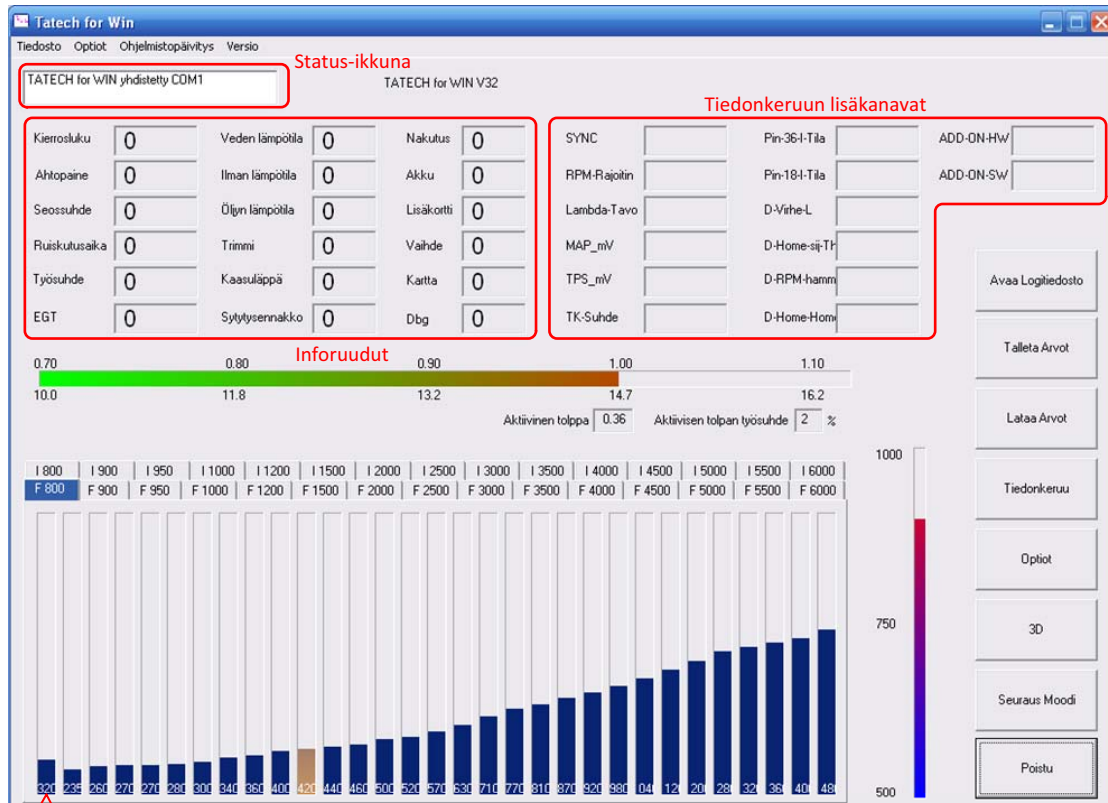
Tatech for Win

Tiedosto Optiot Ohjelmistopäivitys Versio

Status-ikkuna

TATECH for WIN yhdistetty COM1

TATECH for WIN V32

Tiedonkeruun lisäkanavat

Kierrosluku 0
Ahtopaine 0
Seossuhde 0
Ruiskutusaika 0
Työsuhde 0
EGT 0

Veden lämpötila 0
Ilman lämpötila 0
Öljyn lämpötila 0
Trimmi 0
Kaasuläppä 0
Sytytysennakko 0

Nakutus 0
Akku 0
Lisäkortti 0
Vaihde 0
Kartta 0
Dbg 0

SYNC
RPM-Rajoitin
Lambda-Tavo
MAP_mV
TPS_mV
TK-Suhde

Pin-36-I-Tila
Pin-18-I-Tila
D-Virhe-L
D-Home-sij-TH
D-RPM-hamm
D-Home-Home

ADD-ON-HW
ADD-ON-SW

Inforuudut

0.70 0.80 0.90 1.00 1.10
10.0 11.8 13.2 14.7 16.2

Aktiivinen tolppa 0.36 Aktiivisen tolpan työsuhde 2 %

| I 800 | I 900 | I 950 | I 1000 | I 1200 | I 1500 | I 2000 | I 2500 | I 3000 | I 3500 | I 4000 | I 4500 | I 5000 | I 5500 | I 6000 |
|---|---|---|---|---|---|---|---|---|---|---|---|---|---|---|
| F 800 | F 900 | F 950 | F 1000 | F 1200 | F 1500 | F 2000 | F 2500 | F 3000 | F 3500 | F 4000 | F 4500 | F 5000 | F 5500 | F 6000 |

320 235 260 270 270 280 300 340 360 400 420 440 460 500 520 570 630 710 770 810 870 920 980 104 112 120 128 132 136 140 148

1000
750
500

Avaa Logitiedosto
Talleta Arvot
Lataa Arvot
Tiedonkeruu
Optiot
3D
Seuraus Moodi
Poistu